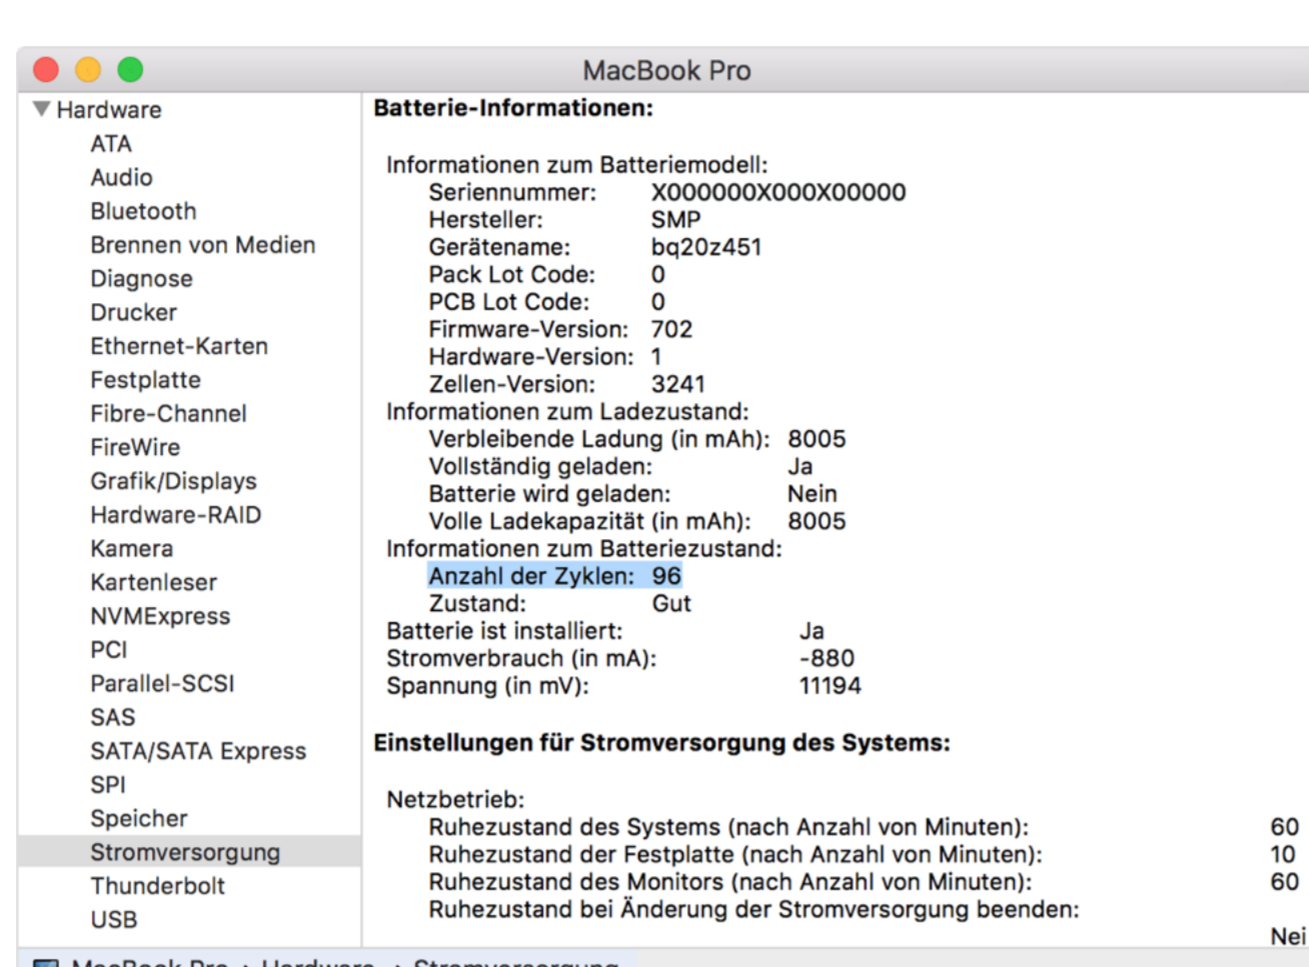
MacBook Pro

Hardware
ATA
Audio
Bluetooth
Brennen von Medien
Diagnose
Drucker
Ethernet-Karten
Festplatte
Fibre-Channel
FireWire
Grafik/Displays
Hardware-RAID
Kamera
Kartenleser
NVMExpress
PCI
Parallel-SCSI
SAS
SATA/SATA Express
SPI
Speicher
Stromversorgung
Thunderbolt
USB

Batterie-Informationen:

Informationen zum Batteriemodell:
Seriennummer: X000000X000X00000
Hersteller: SMP
Gerätename: bq20z451
Pack Lot Code: 0
PCB Lot Code: 0
Firmware-Version: 702
Hardware-Version: 1
Zellen-Version: 3241
Informationen zum Ladezustand:
Verbleibende Ladung (in mAh): 8005
Vollständig geladen: Ja
Batterie wird geladen: Nein
Volle Ladekapazität (in mAh): 8005
Informationen zum Batteriezustand:
Anzahl der Zyklen: 96
Zustand: Gut
Batterie ist installiert: Ja
Stromverbrauch (in mA): -880
Spannung (in mV): 11194

Einstellungen für Stromversorgung des Systems:

Netzbetrieb:
Ruhezustand des Systems (nach Anzahl von Minuten): 60
Ruhezustand der Festplatte (nach Anzahl von Minuten): 10
Ruhezustand des Monitors (nach Anzahl von Minuten): 60
Ruhezustand bei Änderung der Stromversorgung beenden: Nei

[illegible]